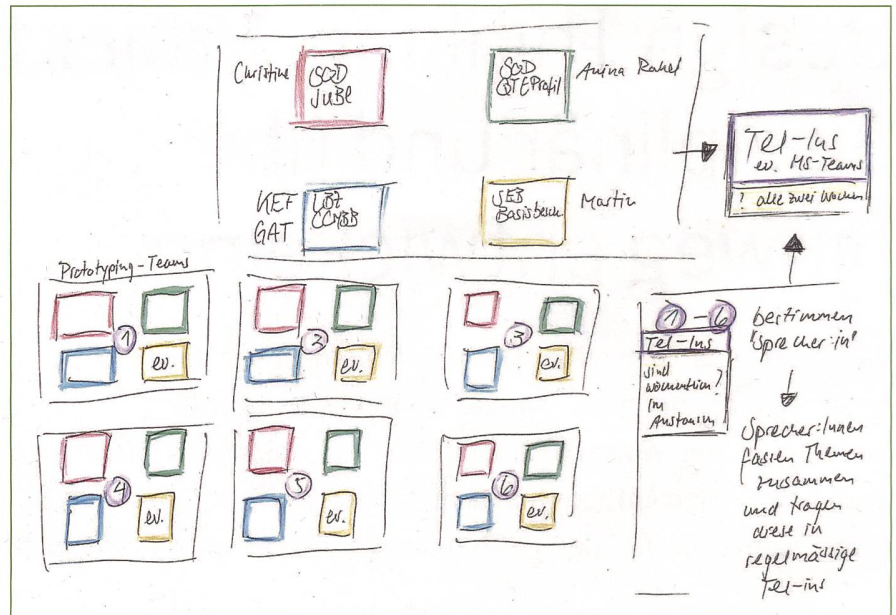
Christine SCD JUBE

SCD QTE Profil Anina Rahel

KEF GAT LBT CCMBB

JEB Basisbeck. Martin

Tel-Ins ev. MS-Teams

? alle zwei Wochen

Prototyping-Teams

1 ev.

3 ev.

3 ev.

4 ev.

5 ev.

6 ev.

1 - 6 bestimmen 'Sprecher:in'

Tel-Ins

sind wöchentlich? im Austausch

Sprecher:innen fassen Themen zusammen und tragen diese in regelmässige Tel-ins